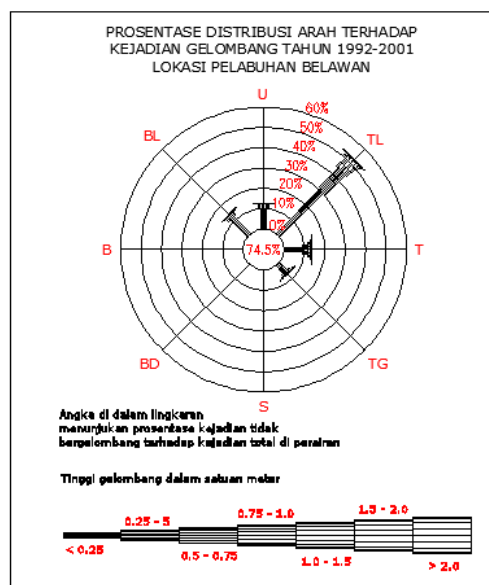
PROSENTASE DISTRIBUSI ARAH TERHADAP KEJADIAN GELOMBANG TAHUN 1992-2001 LOKASI PELABUHAN BELAWAN

U

60%

50%

BL

TL

40%

30%

20%

10%

0%

B

74.5%

T

BD

TG

S

Angka di dalam lingkaran menunjukan prosentase kejadian tidak bergelombang terhadap kejadian total di perairan

Tinggi gelombang dalam satuan meter

0.25 - 5

0.75 - 1.0

1.5 - 2.0

< 0.25

0.5 - 0.75

1.0 - 1.5

> 2.0